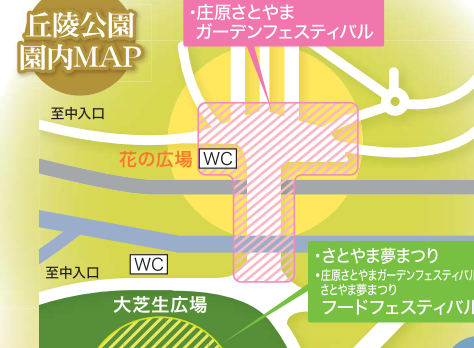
丘陵公園
園内MAP

・庄原さとやま
ガーデンフェスティバル

至中入口

花の広場

WC

至中入口

WC

大芝生広場

・さとやま夢まつり
・庄原さとやまガーデンフェスティバル
さとやま夢まつり
フードフェスティバル